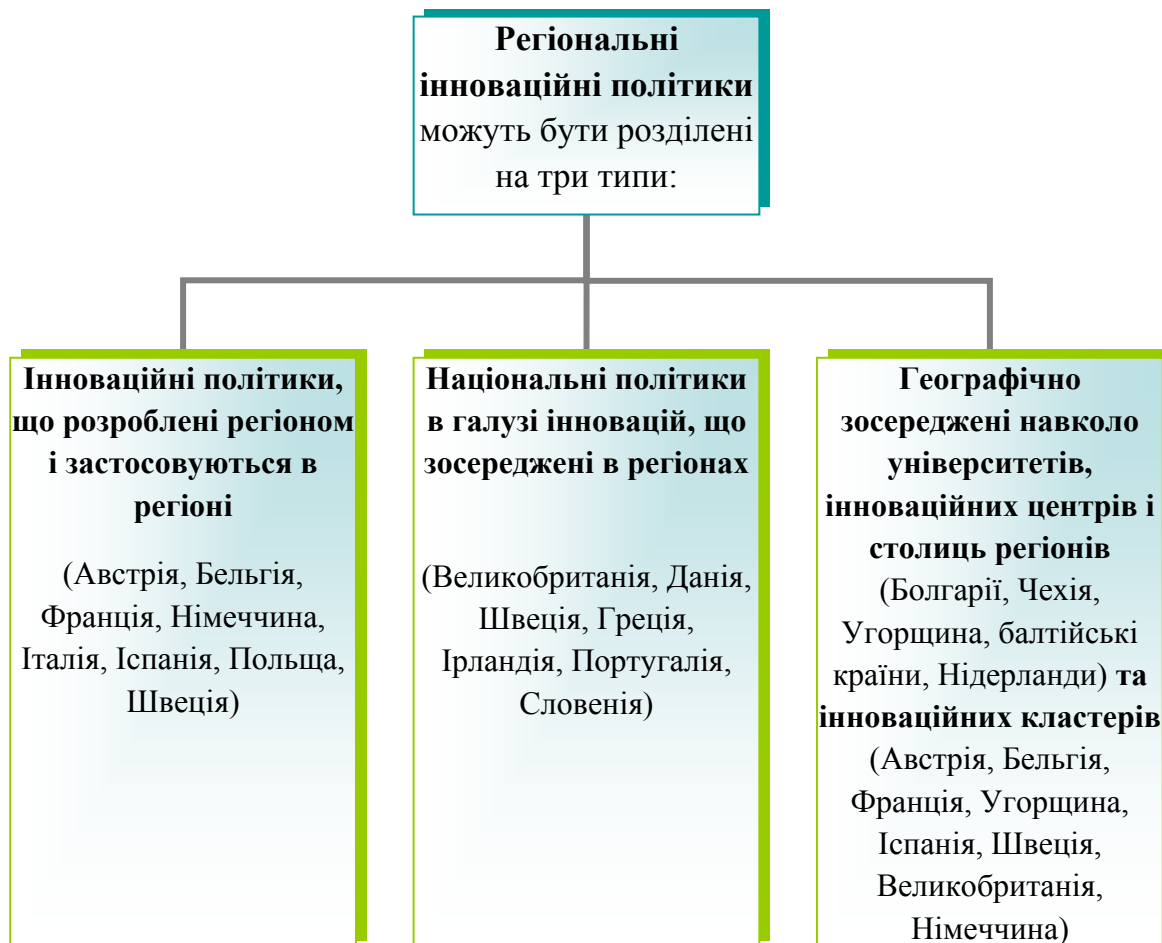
**Регіональні інноваційні політики** можуть бути розділені на три типи:

**Інноваційні політики, що розроблені регіоном і застосовуються в регіоні**

(Австрія, Бельгія, Франція, Німеччина, Італія, Іспанія, Польща, Швеція)

**Національні політики в галузі інновацій, що зосереджені в регіонах**

(Великобританія, Данія, Швеція, Греція, Ірландія, Португалія, Словенія)

**Географічно зосереджені навколо університетів, інноваційних центрів і столиць регіонів** (Болгарії, Чехія, Угорщина, балтійські країни, Нідерланди) **та інноваційних кластерів** (Австрія, Бельгія, Франція, Угорщина, Іспанія, Швеція, Великобританія, Німеччина)